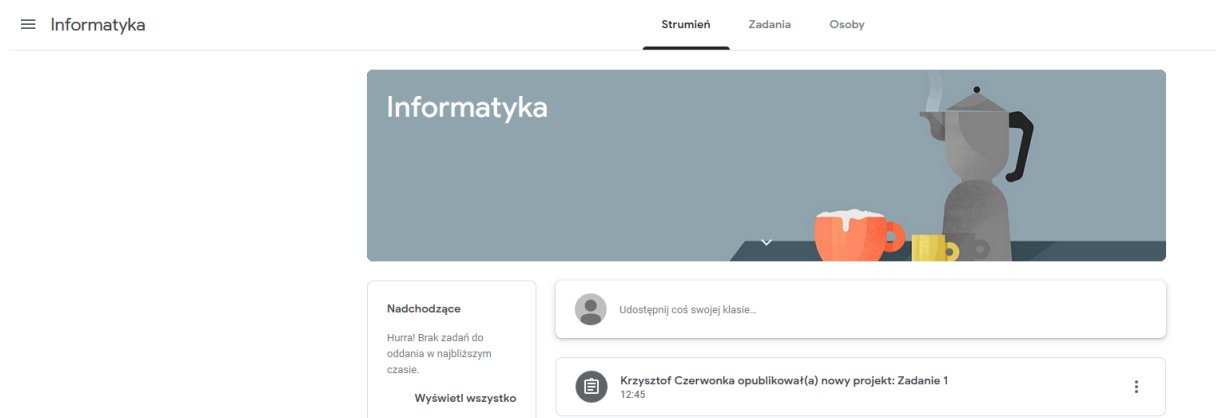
Informatyka

Strumień Zadania Osoby

Informatyka

Nadchodzące

Hurra! Brak zadań do oddania w najbliższym czasie.

Wyświetl wszystko

Udostępnij coś swojej klasie...

Krzysztof Czerwonka opublikował(a) nowy projekt: Zadanie 1
12:45